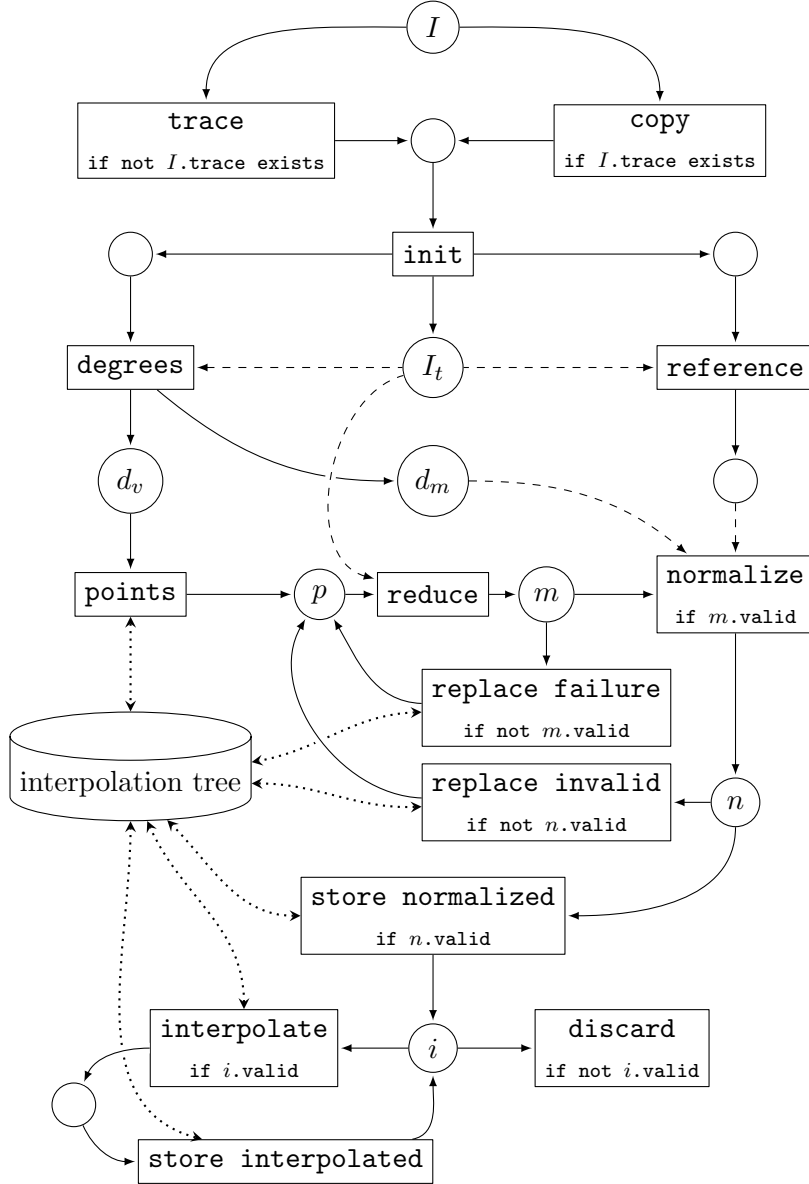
$I$

trace
if not $I$.trace exists

copy
if $I$.trace exists

init

degrees

$I_t$

reference

$d_v$

$d_m$

points

$p$

reduce

$m$

normalize
if $m$.valid

replace failure
if not $m$.valid

interpolation tree

replace invalid
if not $n$.valid

$n$

store normalized
if $n$.valid

interpolate
if $i$.valid

$i$

discard
if not $i$.valid

store interpolated